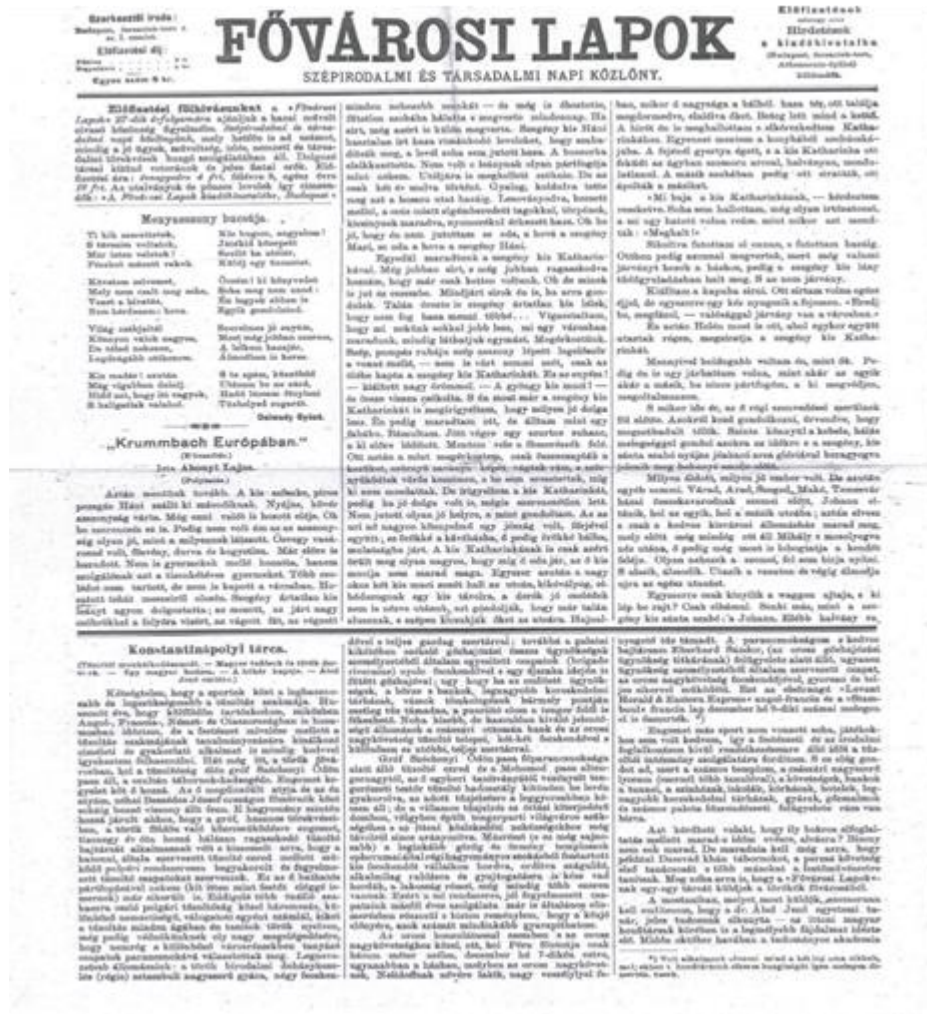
Szerkesztői iroda:
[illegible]

Előfizetési díj:
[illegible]

Egyes szám 6 kr.

FŐVÁROSI LAPOK

SZÉPIRODALMI ÉS TÁRSADALMI NAPI KÖZLÖNY.

Előfizetések
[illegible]
Hirdetések
a kiadóhivatalba
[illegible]

Előfizetési fölhívásunkat a »Fővárosi Lapok« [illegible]

Menyasszony bucsúja.

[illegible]

Dalmady Győző.

„Krummbach Európában."

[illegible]

Irta Abonyi Lajos.

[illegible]

Konstantinápolyi tárca.

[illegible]